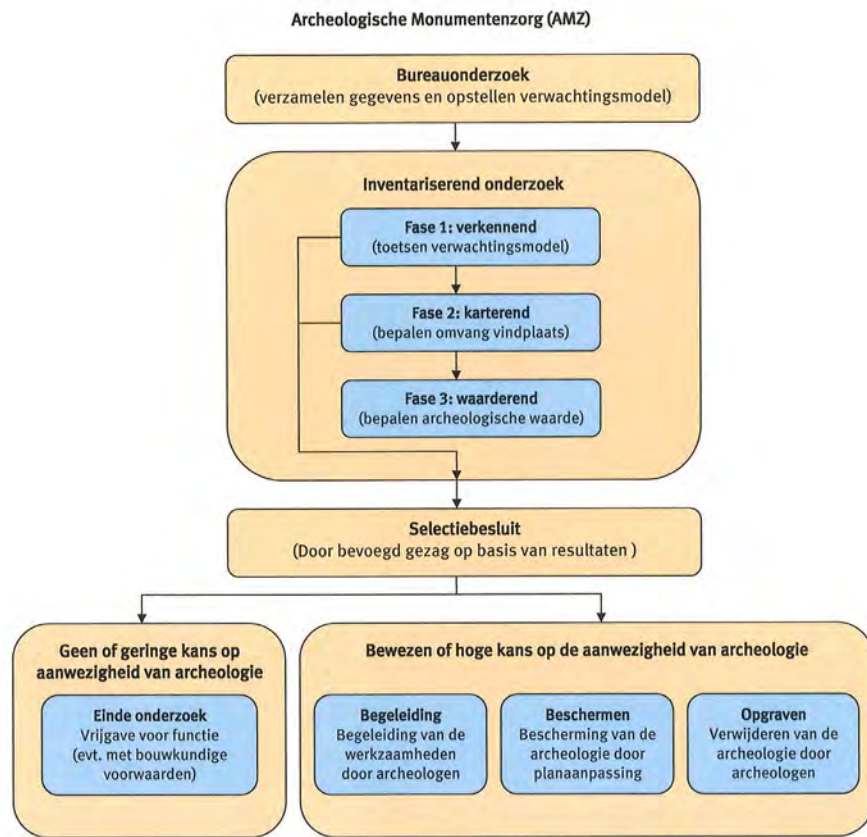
Archeologische Monumentenzorg (AMZ)

Bureauonderzoek
(verzamelen gegevens en opstellen verwachtingsmodel)

Inventariserend onderzoek

Fase 1: verkennend
(toetsen verwachtingsmodel)

Fase 2: karterend
(bepalen omvang vindplaats)

Fase 3: waarderend
(bepalen archeologische waarde)

Selectiebesluit
(Door bevoegd gezag op basis van resultaten )

Geen of geringe kans op aanwezigheid van archeologie

Einde onderzoek
Vrijgave voor functie
(evt. met bouwkundige voorwaarden)

Bewezen of hoge kans op de aanwezigheid van archeologie

Begeleiding
Begeleiding van de werkzaamheden door archeologen

Beschermen
Bescherming van de archeologie door planaanpassing

Opgraven
Verwijderen van de archeologie door archeologen